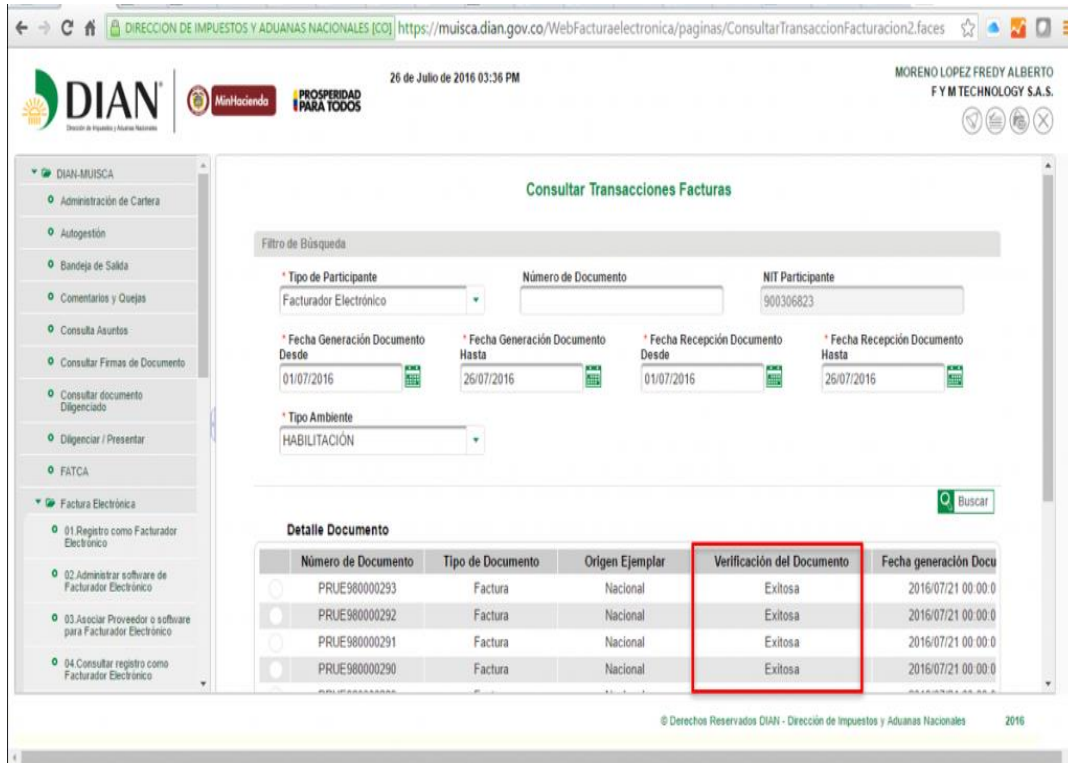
DIRECCION DE IMPUESTOS Y ADUANAS NACIONALES [CO] https://muisca.dian.gov.co/WebFacturaelectronica/paginas/ConsultarTransaccionFacturacion2.faces

DIAN
Dirección de Impuestos y Aduanas Nacionales

MinHacienda

PROSPERIDAD PARA TODOS

26 de Julio de 2016 03:36 PM

MORENO LOPEZ FREDY ALBERTO
F Y M TECHNOLOGY S.A.S.

DIAN-MUISCA
Administración de Cartera
Autogestión
Bandeja de Salida
Comentarios y Quejas
Consulta Asuntos
Consultar Firmas de Documento
Consultar documento Diligenciado
Diligenciar / Presentar
FATCA
Factura Electrónica
01.Registro como Facturador Electrónico
02.Administrar software de Facturador Electrónico
03.Asociar Proveedor o software para Facturador Electrónico
04.Consultar registro como Facturador Electrónico

Consultar Transacciones Facturas

Filtro de Búsqueda

* Tipo de Participante
Facturador Electrónico

Número de Documento

NIT Participante
900306823

* Fecha Generación Documento Desde
01/07/2016

* Fecha Generación Documento Hasta
26/07/2016

* Fecha Recepción Documento Desde
01/07/2016

* Fecha Recepción Documento Hasta
26/07/2016

* Tipo Ambiente
HABILITACIÓN

Buscar

Detalle Documento

| Número de Documento | Tipo de Documento | Origen Ejemplar | Verificación del Documento | Fecha generación Docu |
|---|---|---|---|---|
| PRUE980000293 | Factura | Nacional | Exitosa | 2016/07/21 00:00:0 |
| PRUE980000292 | Factura | Nacional | Exitosa | 2016/07/21 00:00:0 |
| PRUE980000291 | Factura | Nacional | Exitosa | 2016/07/21 00:00:0 |
| PRUE980000290 | Factura | Nacional | Exitosa | 2016/07/21 00:00:0 |
| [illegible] | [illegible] | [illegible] | | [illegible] |

© Derechos Reservados DIAN - Dirección de Impuestos y Aduanas Nacionales 2016